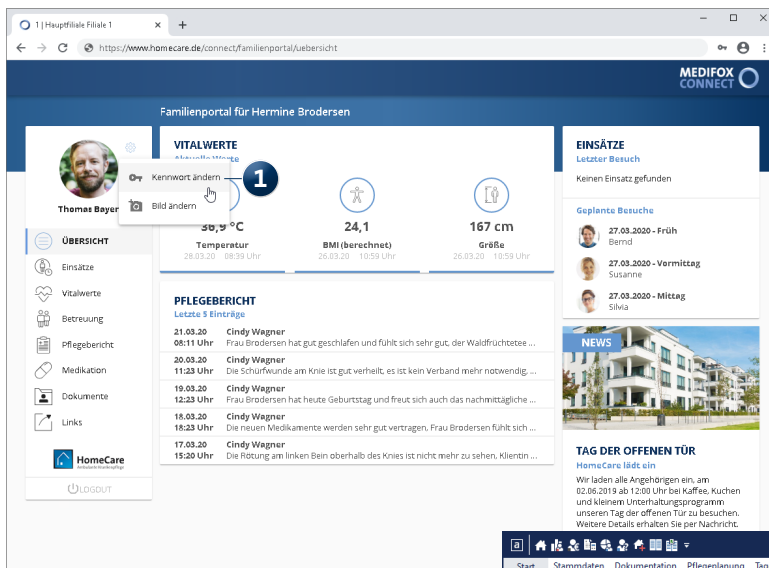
1 | Hauptfiliale Filiale 1

https://www.homecare.de/connect/familienportal/uebersicht

MEDIFOX CONNECT

Familienportal für Hermine Brodersen

Kennwort ändern

Bild ändern

1

Thomas Bayer

ÜBERSICHT

Einsätze

Vitalwerte

Betreuung

Pflegebericht

Medikation

Dokumente

Links

HomeCare

LOGOUT

VITALWERTE

Aktuelle Werte

36,9 °C
Temperatur
28.03.20 08:39 Uhr

24,1
BMI (berechnet)
26.03.20 10:59 Uhr

167 cm
Größe
26.03.20 10:59 Uhr

PFLEGEBERICHT

Letzte 5 Einträge

| | |
|---|---|
| 21.03.20 08:11 Uhr | Cindy Wagner Frau Brodersen hat gut geschlafen und fühlt sich sehr gut, der Waldfrüchtetee ... |
| 20.03.20 11:23 Uhr | Cindy Wagner Die Schürfwunde am Knie ist gut verheilt, es ist kein Verband mehr notwendig, ... |
| 19.03.20 12:23 Uhr | Cindy Wagner Frau Brodersen hat heute Geburtstag und freut sich auch das nachmittägliche ... |
| 18.03.20 10:59 Uhr | Cindy Wagner Die neuen Medikamente werden sehr gut vertragen, Frau Brodersen fühlt sich ... |
| 17.03.20 15:20 Uhr | Cindy Wagner Die Rötung am linken Bein oberhalb des Knies ist nicht mehr zu sehen, Klientin ... |

EINSÄTZE

Letzter Besuch

Keinen Einsatz gefunden

Geplante Besuche

27.03.2020 - Früh
Bernd

27.03.2020 - Vormittag
Susanne

27.03.2020 - Mittag
Silvia

NEWS

TAG DER OFFENEN TÜR

HomeCare lädt ein

Wir laden alle Angehörigen ein, am 02.06.2019 ab 12:00 Uhr bei Kaffee, Kuchen und kleinem Unterhaltungsprogramm unseren Tag der offenen Tür zu besuchen. Weitere Details erhalten Sie per Nachricht.

Start Stammdaten Dokumentation Pflegeplanung Tag